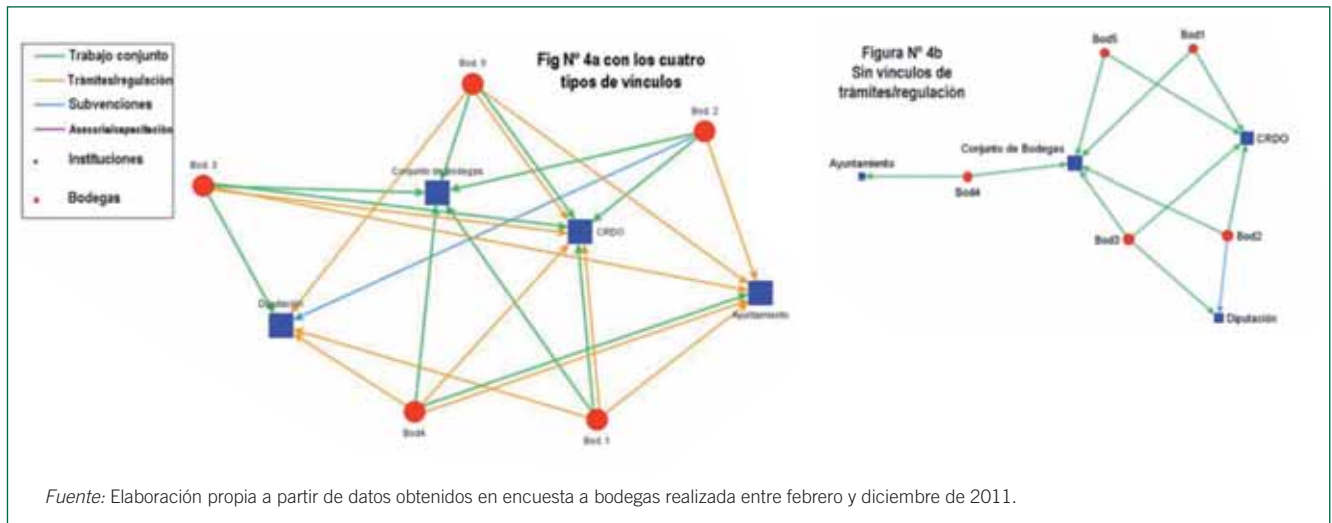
Trabajo conjunto
Trámites/regulación
Subvenciones
Asesoría/especfiació
Instituciones
Bodegas

Fig Nº 4a con los cuatro tipos de vínculos

Bod 5
Bod 2
Bod 3
Conjunto de bodegas
CRDO
Diputación
Ayuntamiento
Bod4
Bod 1

Figura Nº 4b
Sin vínculos de trámites/regulación

Bod5
Bod1
CRDO
Conjunto de Bodegas
Ayuntamiento
Bod4
Bod3
Bod2
Diputación

Fuente: Elaboración propia a partir de datos obtenidos en encuesta a bodegas realizada entre febrero y diciembre de 2011.